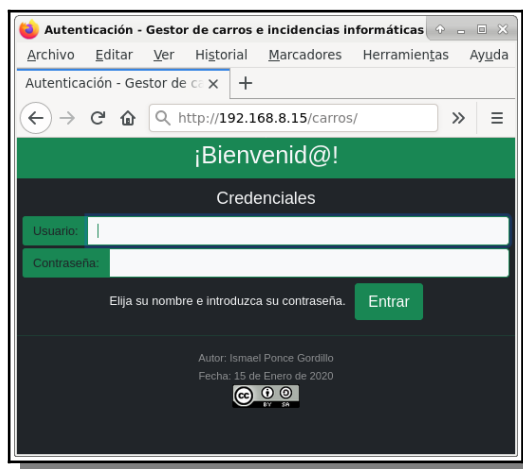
Autenticación - Gestor de carros e incidencias informáticas

Archivo Editar Ver Historial Marcadores Herramientas Ayuda

Autenticación - Gestor de ca ×

http://192.168.8.15/carros/

¡Bienvenid@!

Credenciales

Usuario:

Contraseña:

Elija su nombre e introduzca su contraseña.

Entrar

Autor: Ismael Ponce Gordillo

Fecha: 15 de Enero de 2020

cc BY SA